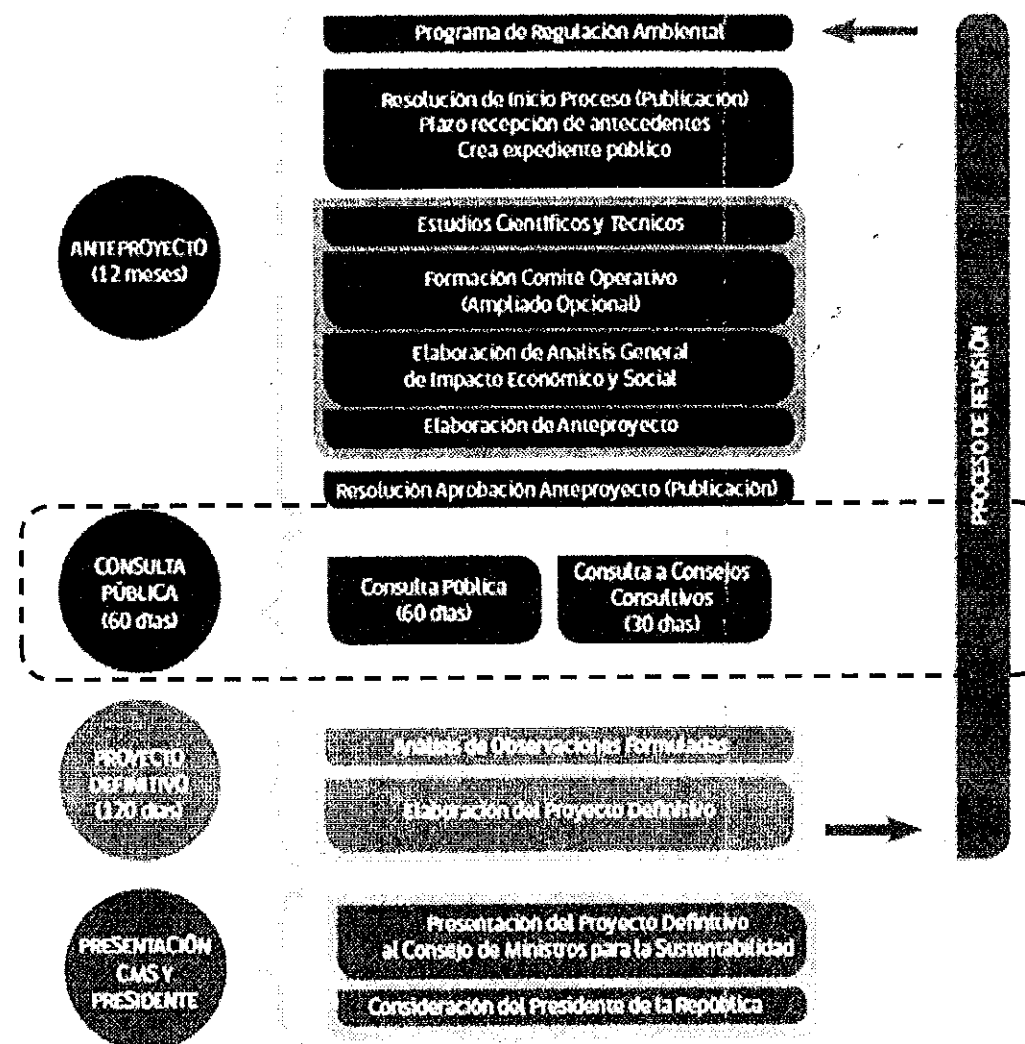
Programa de Regulación Ambiental

Resolución de Inicio Proceso (Publicación)
Plazo recepción de antecedentes
Crea expediente público

ANTEPROYECTO
(12 meses)

Estudios Científicos y Técnicos

Formación Comité Operativo
(Ampliado Opcional)

Elaboración de Análisis General
de Impacto Económico y Social

Elaboración de Anteproyecto

Resolución Aprobación Anteproyecto (Publicación)

PROCESO DE REVISIÓN

CONSULTA
PÚBLICA
(60 días)

Consulta Pública
(60 días)

Consulta a Consejos
Consultivos
(30 días)

PROYECTO
DEFINITIVO
(120 días)

Análisis de Observaciones Formuladas

Elaboración del Proyecto Definitivo

PRESENTACIÓN
CMS Y
PRESIDENTE

Presentación del Proyecto Definitivo
al Consejo de Ministros para la Sustentabilidad

Consideración del Presidente de la República